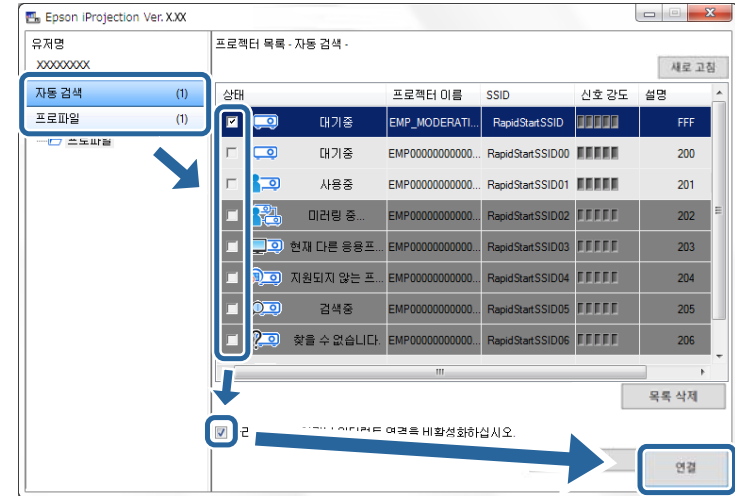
Epson iProjection Ver. X.XX

유저명
XXXXXXXX

자동 검색 (1)
프로파일 (1)

프로젝터 목록 - 자동 검색 -

새로 고침

| 상태 | | 프로젝터 이름 | SSID | 신호 강도 | 설명 |
|---|---|---|---|---|---|
| ☑ | 대기중 | EMP_MODERATI... | RapidStartSSID | | FFF |
| ☐ | 대기중 | EMP00000000000... | RapidStartSSID00 | | 200 |
| ☐ | 사용중 | EMP00000000000... | RapidStartSSID01 | | 201 |
| ☐ | 미러링 중... | EMP00000000000... | RapidStartSSID02 | | 202 |
| ☐ | 현재 다른 응용프... | EMP00000000000... | RapidStartSSID03 | | 203 |
| ☐ | 지원되지 않는 프... | EMP00000000000... | RapidStartSSID04 | | 204 |
| ☐ | 검색중 | EMP00000000000... | RapidStartSSID05 | | 205 |
| ☐ | 찾을 수 없습니다. | EMP00000000000... | RapidStartSSID06 | | 206 |

목록 삭제

☑ 근 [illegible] 연결을 비활성화하십시오.

연결